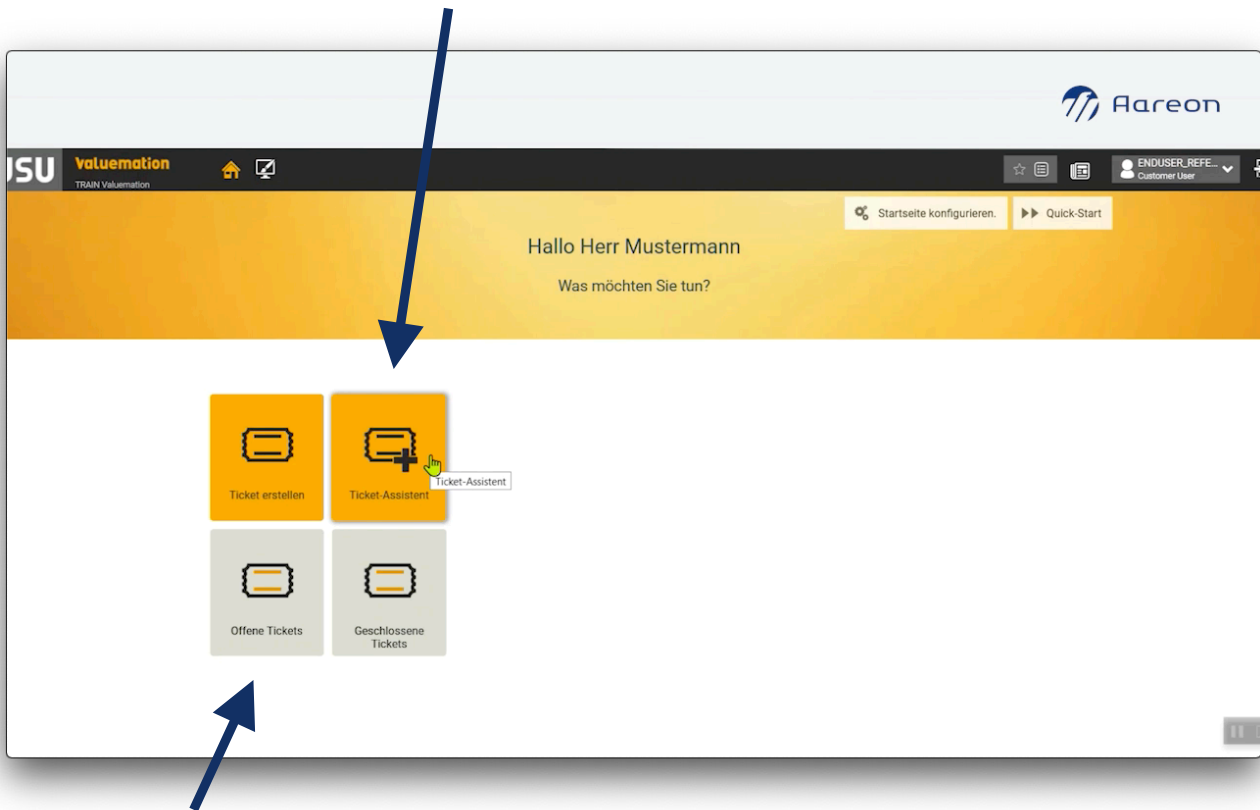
Aareon

USU Valuemation
TRAIN Valuemation

ENDUSER_REFE...
Customer User

Startseite konfigurieren.

Quick-Start

Hallo Herr Mustermann

Was möchten Sie tun?

Ticket erstellen

Ticket-Assistent

Ticket-Assistent

Offene Tickets

Geschlossene Tickets